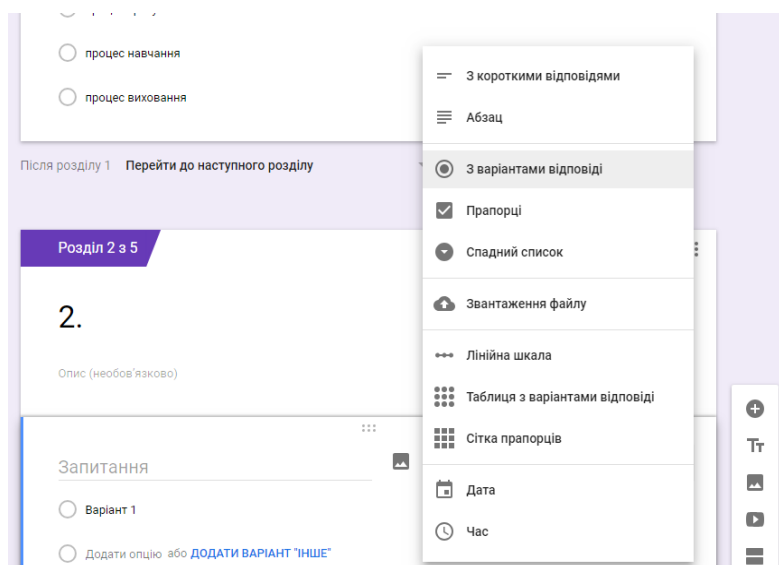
процес навчання

процес виховання

Після розділу 1 Перейти до наступного розділу

Розділ 2 з 5

2.

Опис (необов'язково)

Запитання

Варіант 1

Додати опцію або ДОДАТИ ВАРІАНТ "ІНШЕ"

З короткими відповідями

Абзац

З варіантами відповіді

Прапорці

Спадний список

Звантаження файлу

Лінійна шкала

Таблиця з варіантами відповіді

Сітка прапорців

Дата

Час